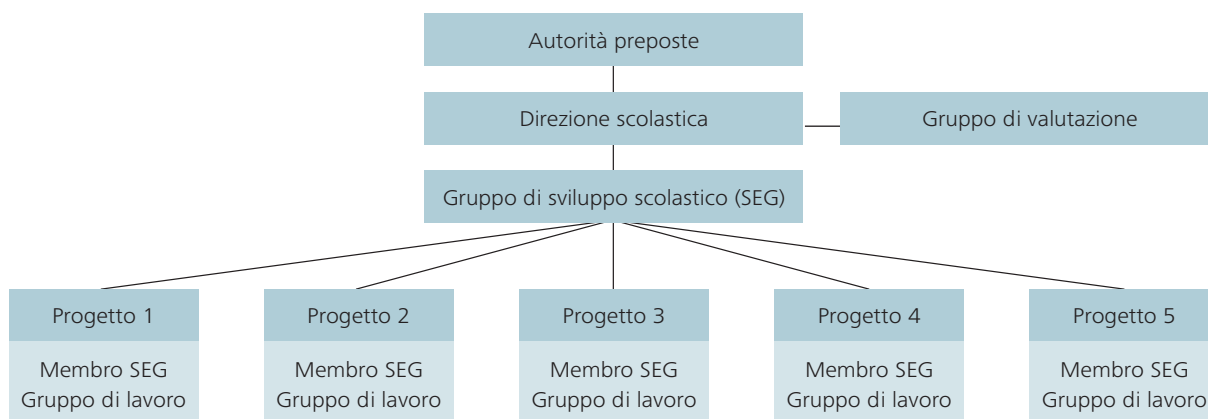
Autorità preposte

Direzione scolastica

Gruppo di valutazione

Gruppo di sviluppo scolastico (SEG)

Progetto 1

Membro SEG
Gruppo di lavoro

Progetto 2

Membro SEG
Gruppo di lavoro

Progetto 3

Membro SEG
Gruppo di lavoro

Progetto 4

Membro SEG
Gruppo di lavoro

Progetto 5

Membro SEG
Gruppo di lavoro